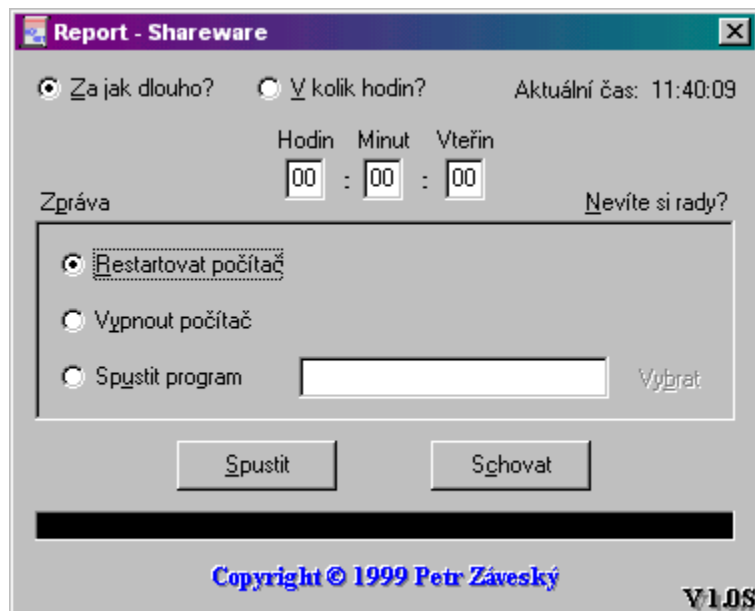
Report - Shareware

Za jak dlouho?
V kolik hodin?
Aktuální čas: 11:40:09

Hodin Minut Vteřin
00 : 00 : 00

Zpráva
Nevíte si rady?

Restartovat počítač
Vypnout počítač
Spustit program
Vybrat

Spustit
Schovat

Copyright © 1999 Petr Záveský
V1.0S